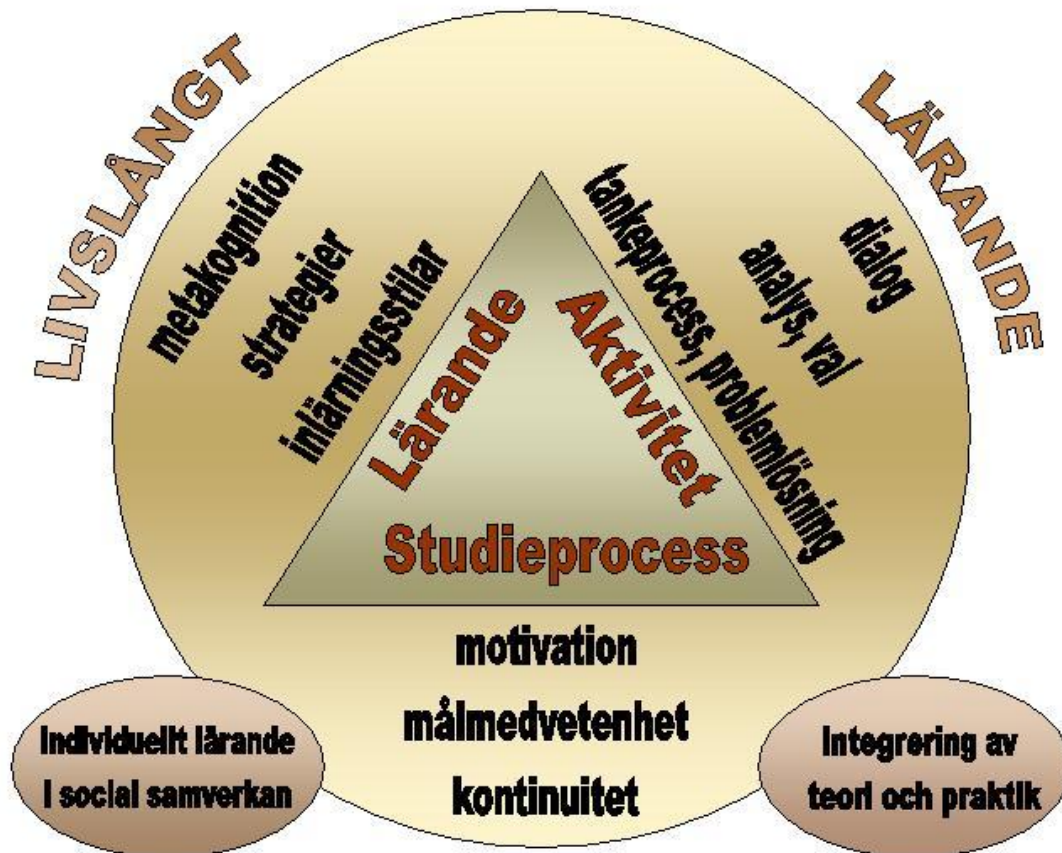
LIVSLÅNGT LÄRANDE

metakognition
strategier
inlärningsstilar

tankeprocess, problemlösning
analys, val
dialog

Lärande
Aktivitet
Studieprocess

motivation
målmedvetenhet
kontinuitet

Individuellt lärande i social samverkan

Integrering av teori och praktik